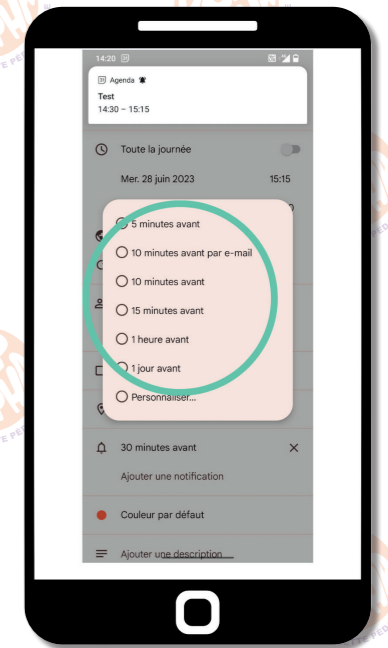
14:20

Agenda

Test
14:30 – 15:15

Toute la journée

Mer. 28 juin 2023 15:15

5 minutes avant
10 minutes avant par e-mail
10 minutes avant
15 minutes avant
1 heure avant
1 jour avant
Personnaliser...

30 minutes avant
Ajouter une notification

Couleur par défaut

Ajouter une description